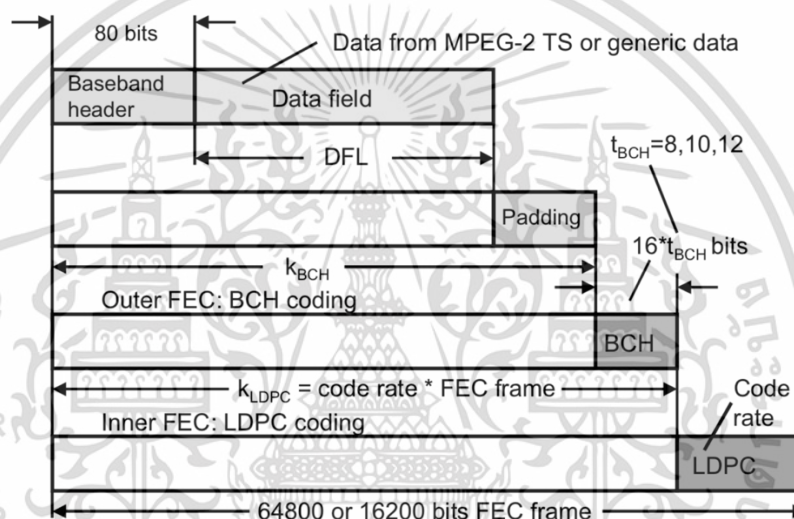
80 bits

Data from MPEG-2 TS or generic data

Baseband header

Data field

DFL

$t_{BCH}$=8,10,12

Padding

16*$t_{BCH}$ bits

$k_{BCH}$

Outer FEC: BCH coding

BCH

$k_{LDPC}$ = code rate * FEC frame

Code rate

Inner FEC: LDPC coding

LDPC

64800 or 16200 bits FEC frame